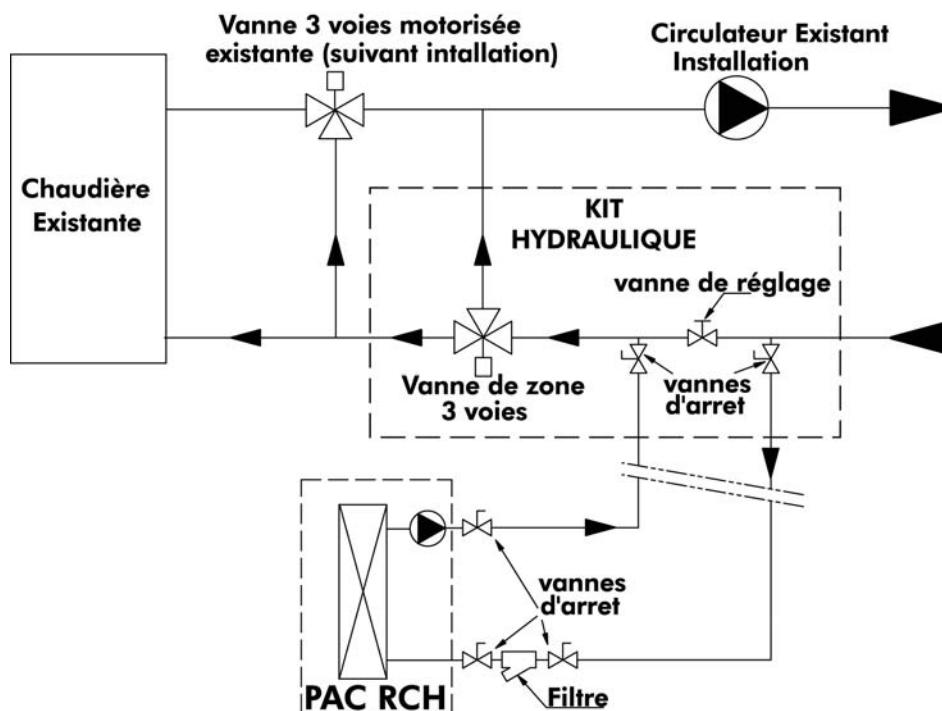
Vanne 3 voies motorisée existante (suivant intallation)

Circulateur Existant Installation

Chaudière Existante

KIT HYDRAULIQUE

vanne de réglage

Vanne de zone 3 voies

vannes d'arret

vannes d'arret

PAC RCH

Filtre